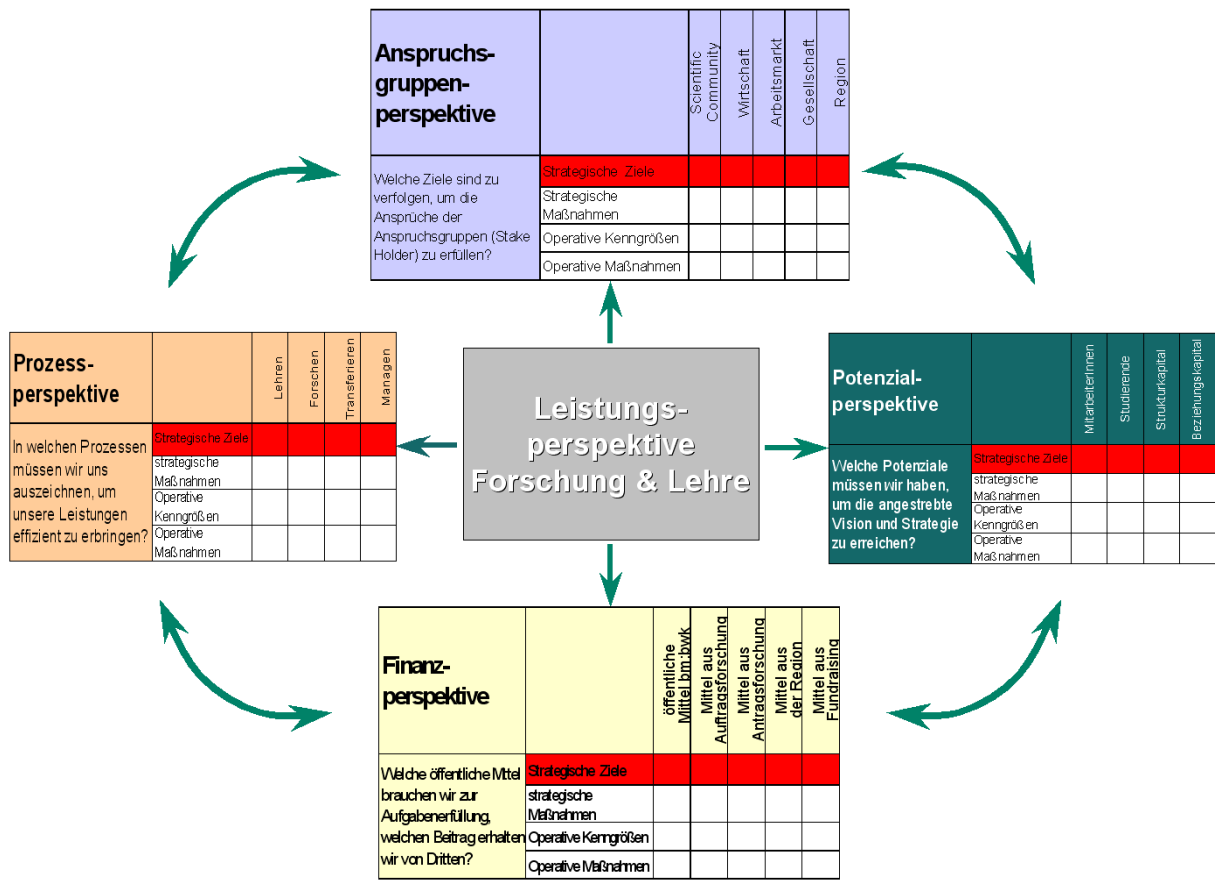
Anspruchsgruppenperspektive

| | Scientific Community | Wirtschaft | Arbeitsmarkt | Gesellschaft | Region |
|---|---|---|---|---|---|
| Strategische Ziele | | | | | |
| Strategische Maßnahmen | | | | | |
| Operative Kenngrößen | | | | | |
| Operative Maßnahmen | | | | | |

Welche Ziele sind zu verfolgen, um die Ansprüche der Anspruchsgruppen (Stake Holder) zu erfüllen?

Prozessperspektive

| | Lehren | Forschen | Transferieren | Managen |
|---|---|---|---|---|
| Strategische Ziele | | | | |
| strategische Maßnahmen | | | | |
| Operative Kenngrößen | | | | |
| Operative Maßnahmen | | | | |

In welchen Prozessen müssen wir uns auszeichnen, um unsere Leistungen effizient zu erbringen?

Leistungsperspektive Forschung & Lehre

Potenzialperspektive

| | MitarbeiterInnen | Studierende | Strukturkapital | Beziehungskapital |
|---|---|---|---|---|
| Strategische Ziele | | | | |
| strategische Maßnahmen | | | | |
| Operative Kenngrößen | | | | |
| Operative Maßnahmen | | | | |

Welche Potenziale müssen wir haben, um die angestrebte Vision und Strategie zu erreichen?

Finanzperspektive

| | öffentliche Mittel bm:bwk | Mittel aus Auftragsforschung | Mittel aus Antragsforschung | Mittel aus der Region | Mittel aus Fundraising |
|---|---|---|---|---|---|
| Strategische Ziele | | | | | |
| strategische Maßnahmen | | | | | |
| Operative Kenngrößen | | | | | |
| Operative Maßnahmen | | | | | |

Welche öffentliche Mittel brauchen wir zur Aufgabenerfüllung, welchen Beitrag erhalten wir von Dritten?